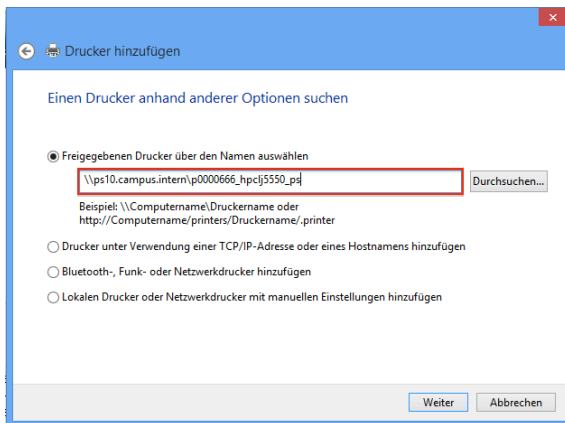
Drucker hinzufügen

Einen Drucker anhand anderer Optionen suchen

Freigegebenen Drucker über den Namen auswählen

\\ps10.campus.intern\p0000666_hpclj5550_ps

Durchsuchen...

Beispiel: \\Computername\Druckername oder http://Computername/printers/Druckername/.printer

Drucker unter Verwendung einer TCP/IP-Adresse oder eines Hostnamens hinzufügen

Bluetooth-, Funk- oder Netzwerkdrucker hinzufügen

Lokalen Drucker oder Netzwerkdrucker mit manuellen Einstellungen hinzufügen

Weiter

Abbrechen